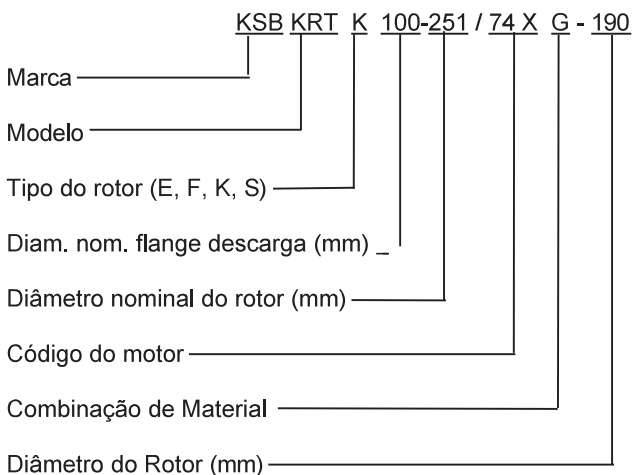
KSB KRT K 100-251 / 74 X G - 190

Marca

Modelo

Tipo do rotor (E, F, K, S)

Diam. nom. flange descarga (mm)

Diâmetro nominal do rotor (mm)

Código do motor

Combinação de Material

Diâmetro do Rotor (mm)